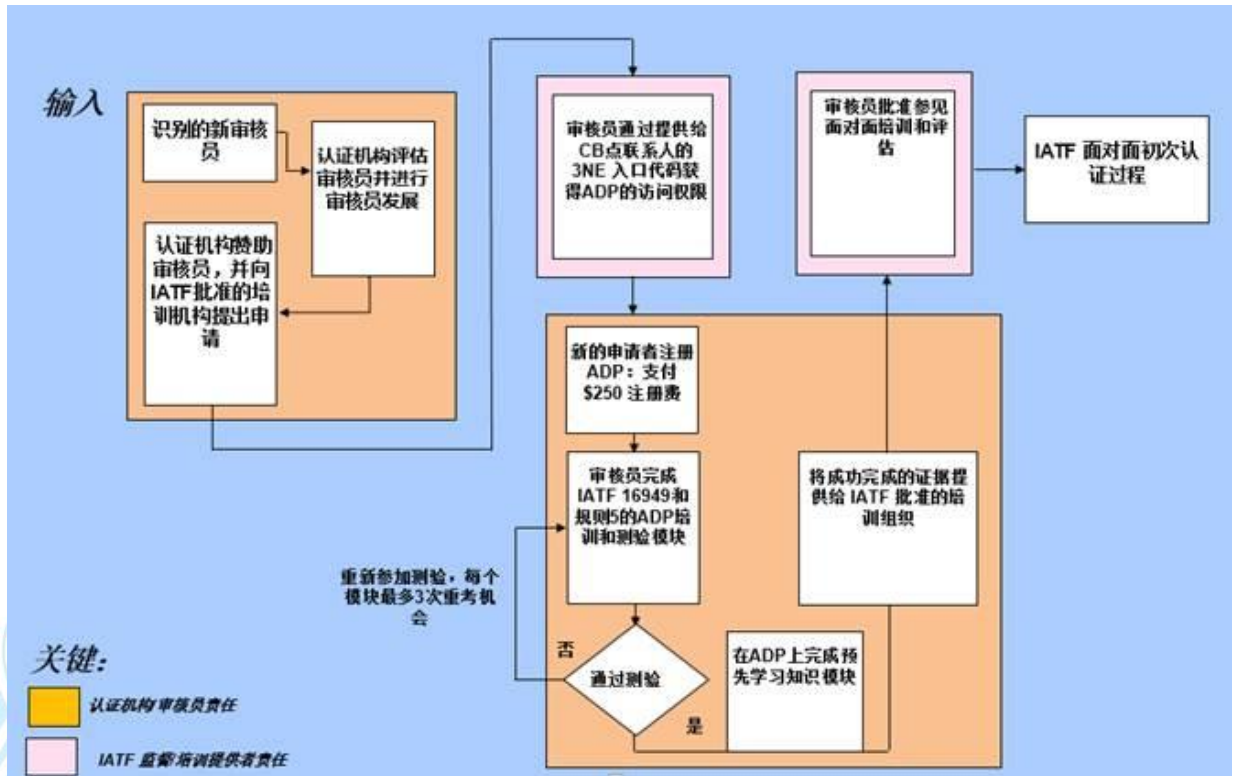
输入

识别的新审核员

认证机构评估审核员并进行审核员发展

认证机构赞助审核员，并向IATF批准的培训机构提出申请

审核员通过提供给CB点联系人的3NE 入口代码获得ADP的访问权限

新的申请者注册ADP：支付$250 注册费

审核员完成IATF 16949和规则5的ADP培训和测验模块

重新参加测验，每个模块最多3次重考机会

否

通过测验

是

在ADP上完成预先学习知识模块

将成功完成的证据提供给 IATF 批准的培训组织

审核员批准参见面对面培训和评估

IATF 面对面初次认证过程

关键:

认证机构审核员责任

IATF 监督培训提供者责任